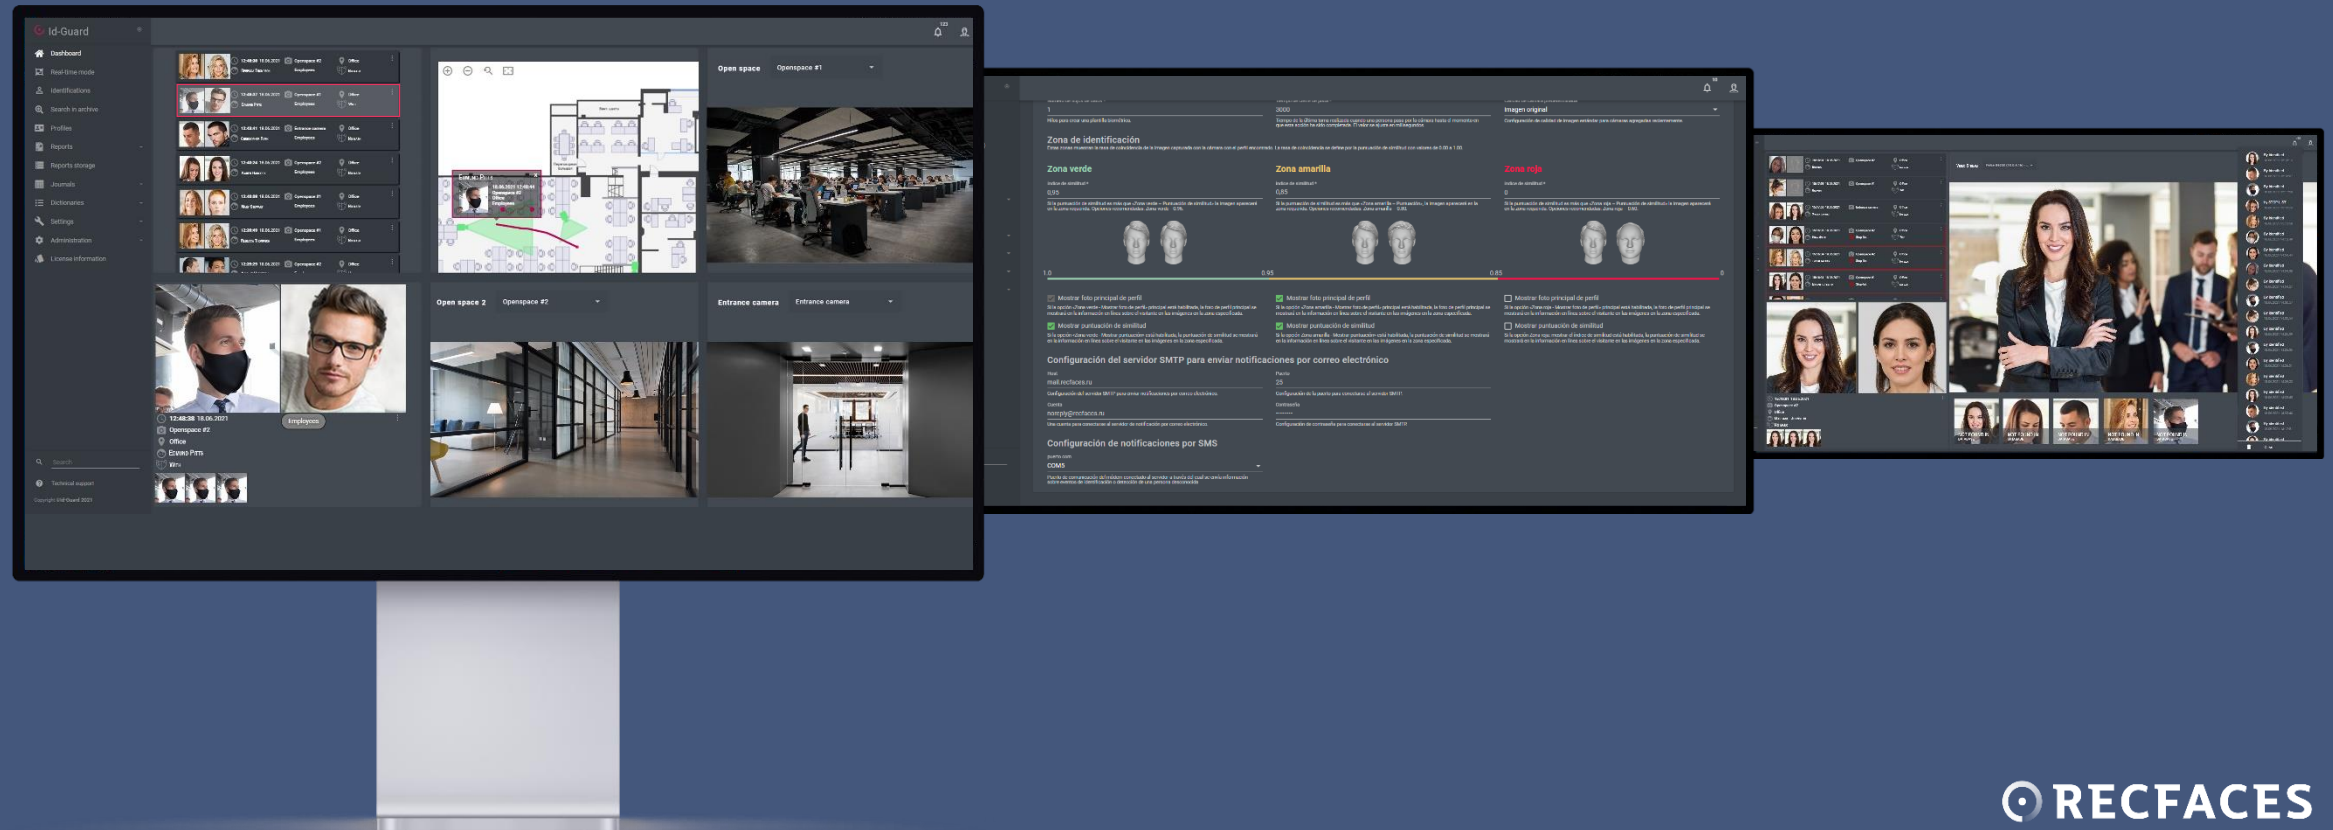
Id-Guard

Dashboard
Real-time mode
Identifications
Search in archive
Profiles
Reports
Reports storage
Journals
Dictionaries
Settings
Administration
License information

Search
Technical support
Copyright Id-Guard 2021

Open space
Openspace #1

Open space 2
Openspace #2

Entrance camera
Entrance camera

12:48:38 18.06.2021
Openspace #2
Office
Edward Pitt
Employees

Zona de identificación

Zona verde
Zona amarilla
Zona roja

1.0
0.95
0.85
0

Mostrar foto principal de perfil
Mostrar puntuación de similitud

Configuración del servidor SMTP para enviar notificaciones por correo electrónico

mail.recfaces.ru
25
noreply@recfaces.ru

Configuración de notificaciones por SMS

COM5

Imagen original

RECFACES